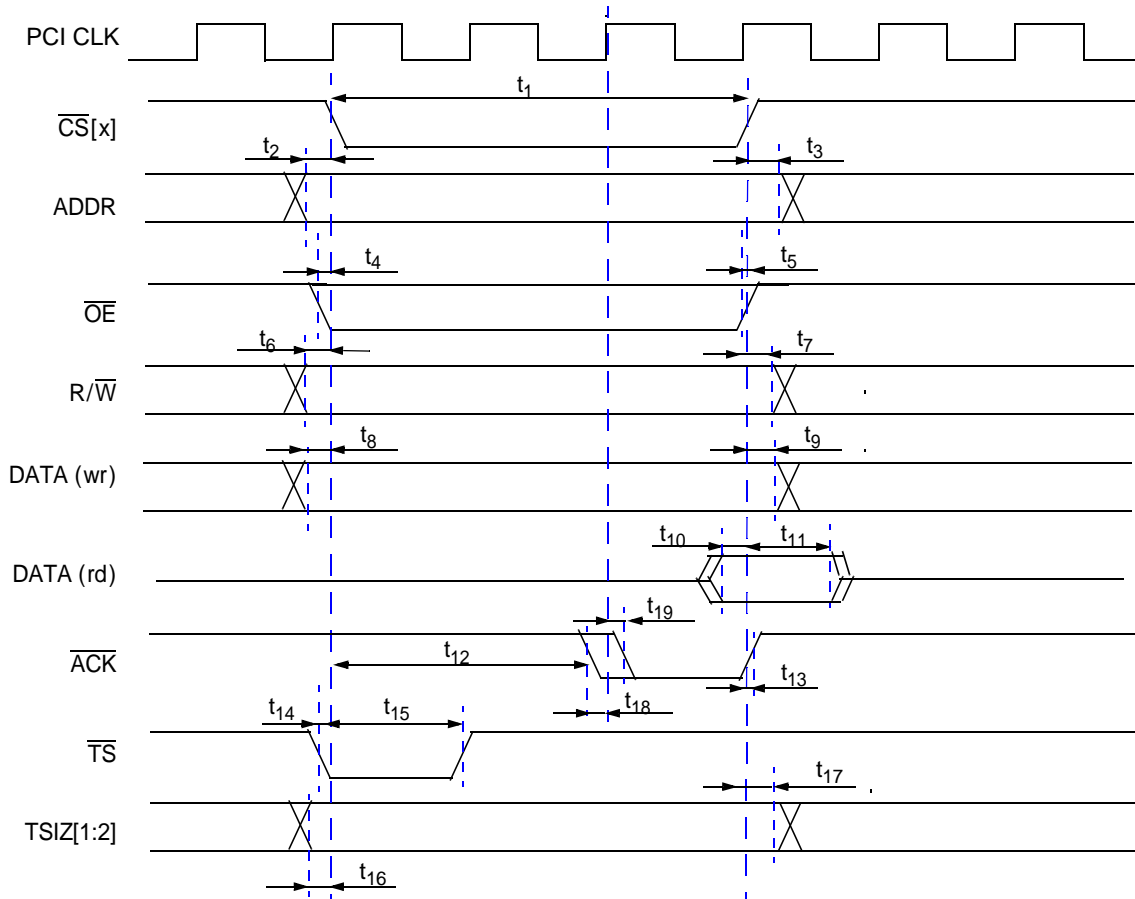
PCI CLK

$\overline{CS}$[x]

$t_1$

$t_2$

$t_3$

ADDR

$t_4$

$t_5$

$\overline{OE}$

$t_6$

$t_7$

R/$\overline{W}$

$t_8$

$t_9$

DATA (wr)

$t_{10}$

$t_{11}$

DATA (rd)

$t_{19}$

$\overline{ACK}$

$t_{12}$

$t_{13}$

$t_{18}$

$t_{14}$

$t_{15}$

$\overline{TS}$

$t_{17}$

TSIZ[1:2]

$t_{16}$